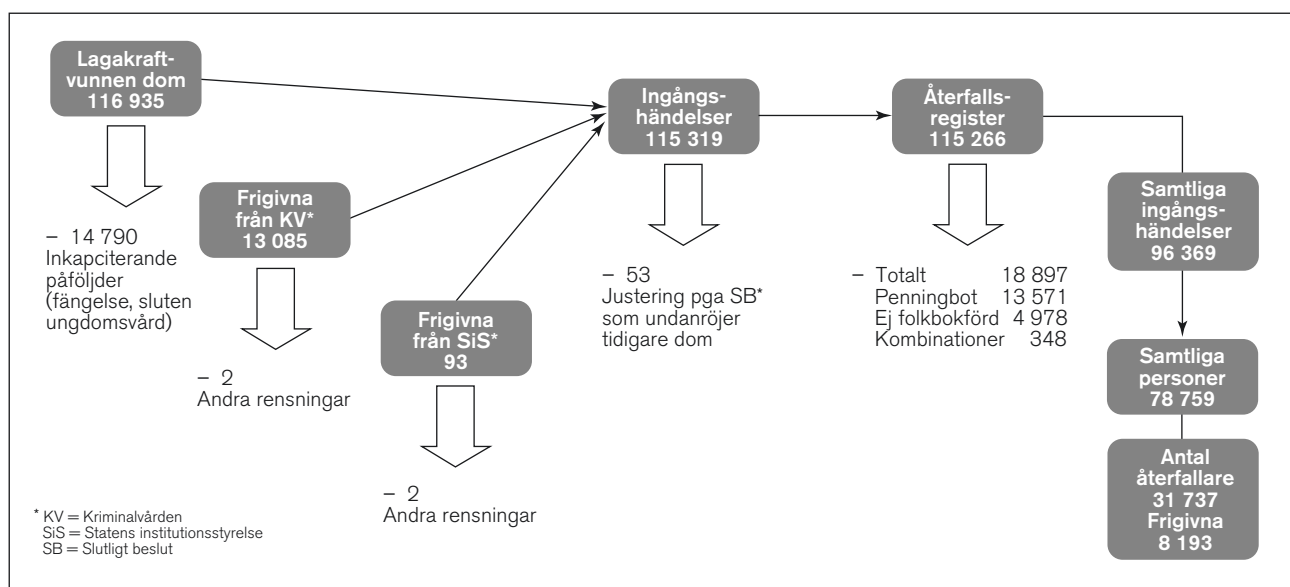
Lagakraftvunnen dom
116 935

– 14 790
Inkapciterande påföljder (fängelse, sluten ungdomsvård)

Frigivna från KV*
13 085

– 2
Andra rensningar

Frigivna från SiS*
93

– 2
Andra rensningar

Ingångshändelser
115 319

– 53
Justering pga SB* som undanröjer tidigare dom

Återfallsregister
115 266

| – Totalt | 18 897 |
|---|---|
| Penningbot | 13 571 |
| Ej folkbokförd | 4 978 |
| Kombinationer | 348 |

Samtliga ingångshändelser
96 369

Samtliga personer
78 759

Antal återfallare
31 737
Frigivna
8 193

* KV = Kriminalvården
SiS = Statens institutionsstyrelse
SB = Slutligt beslut